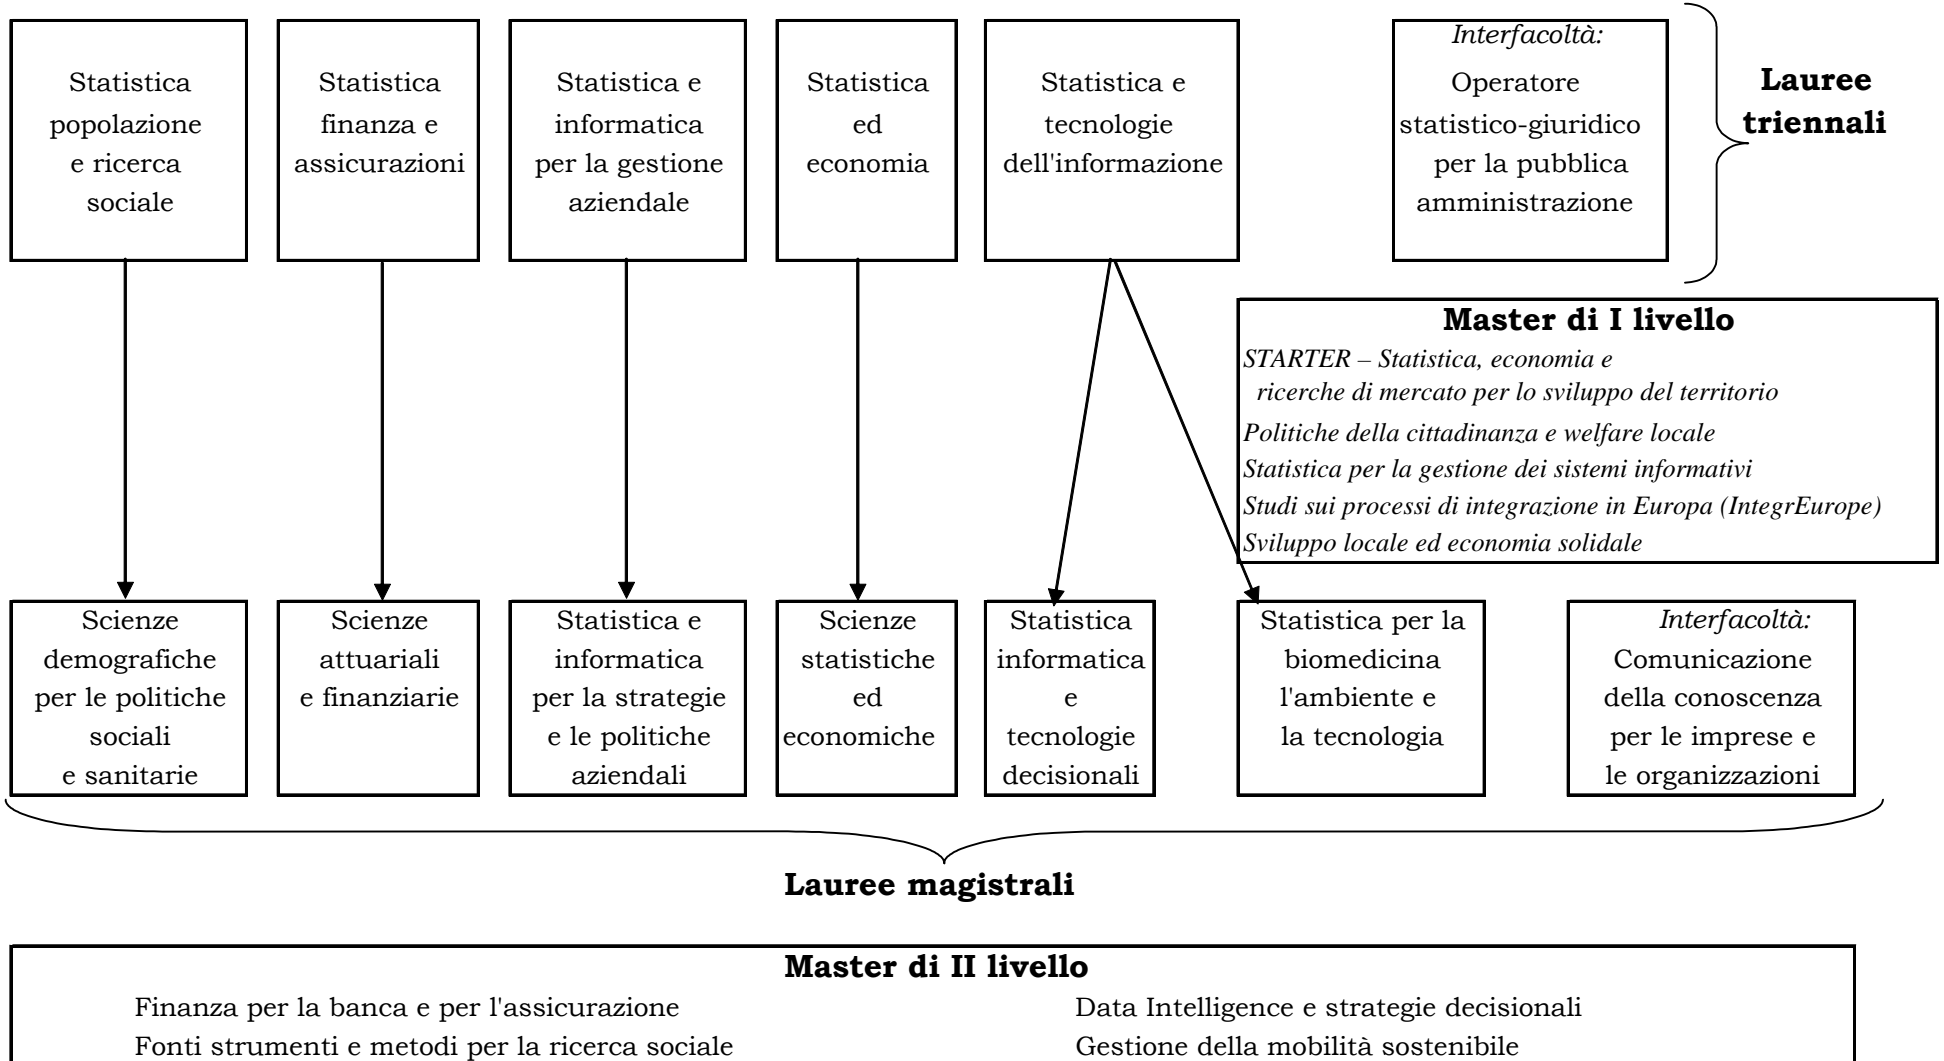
Statistica popolazione e ricerca sociale

Statistica finanza e assicurazioni

Statistica e informatica per la gestione aziendale

Statistica ed economia

Statistica e tecnologie dell'informazione

*Interfacoltà:* Operatore statistico-giuridico per la pubblica amministrazione

**Lauree triennali**

**Master di I livello**

*STARTER – Statistica, economia e ricerche di mercato per lo sviluppo del territorio*
*Politiche della cittadinanza e welfare locale*
*Statistica per la gestione dei sistemi informativi*
*Studi sui processi di integrazione in Europa (IntegrEurope)*
*Sviluppo locale ed economia solidale*

Scienze demografiche per le politiche sociali e sanitarie

Scienze attuariali e finanziarie

Statistica e informatica per la strategie e le politiche aziendali

Scienze statistiche ed economiche

Statistica informatica e tecnologie decisionali

Statistica per la biomedicina l'ambiente e la tecnologia

*Interfacoltà:* Comunicazione della conoscenza per le imprese e le organizzazioni

**Lauree magistrali**

**Master di II livello**

Finanza per la banca e per l'assicurazione
Fonti strumenti e metodi per la ricerca sociale

Data Intelligence e strategie decisionali
Gestione della mobilità sostenibile